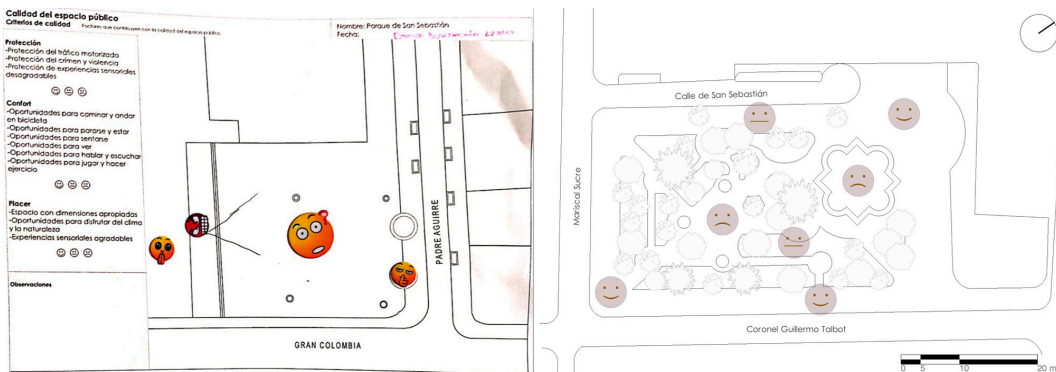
Calidad del espacio público
Criterios de calidad    Factores que contribuyen con la calidad del espacio público

Nombre: Parque de San Sebastián
Fecha: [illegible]

Protección
-Protección del tráfico motorizado
-Protección del crimen y violencia
-Protección de experiencias sensoriales desagradables

Confort
-Oportunidades para caminar y andar en bicicleta
-Oportunidades para pararse y estar
-Oportunidades para sentarse
-Oportunidades para ver
-Oportunidades para hablar y escuchar
-Oportunidades para jugar y hacer ejercicio

Placer
-Espacio con dimensiones apropiadas
-Oportunidades para disfrutar del clima y la naturaleza
-Experiencias sensoriales agradables

Observaciones

PADRE AGUIRRE

GRAN COLOMBIA

Calle de San Sebastián

Mariscal Sucre

Coronel Guillermo Talbot

0 5 10 20 m